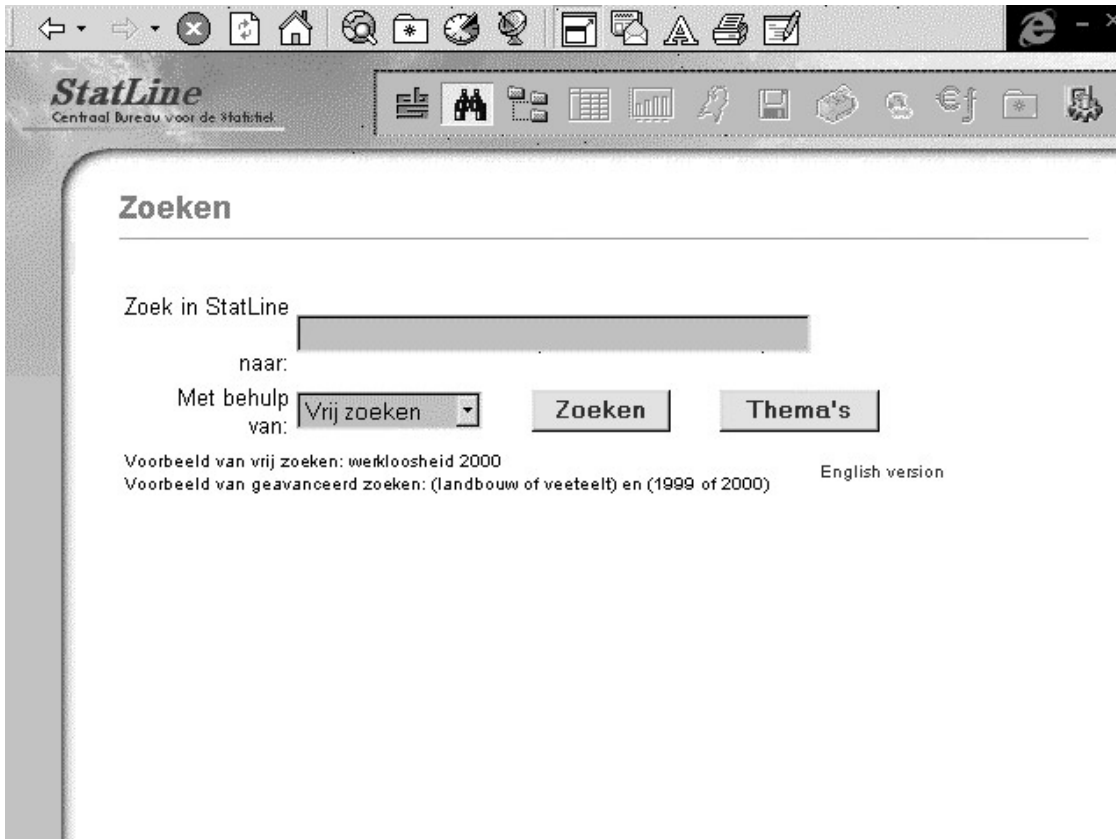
StatLine
Centraal Bureau voor de Statistiek

Zoeken

Zoek in StatLine naar:

Met behulp van: Vrij zoeken

Zoeken

Thema's

Voorbeeld van vrij zoeken: werkloosheid 2000
Voorbeeld van geavanceerd zoeken: (landbouw of veeteelt) en (1999 of 2000)

English version